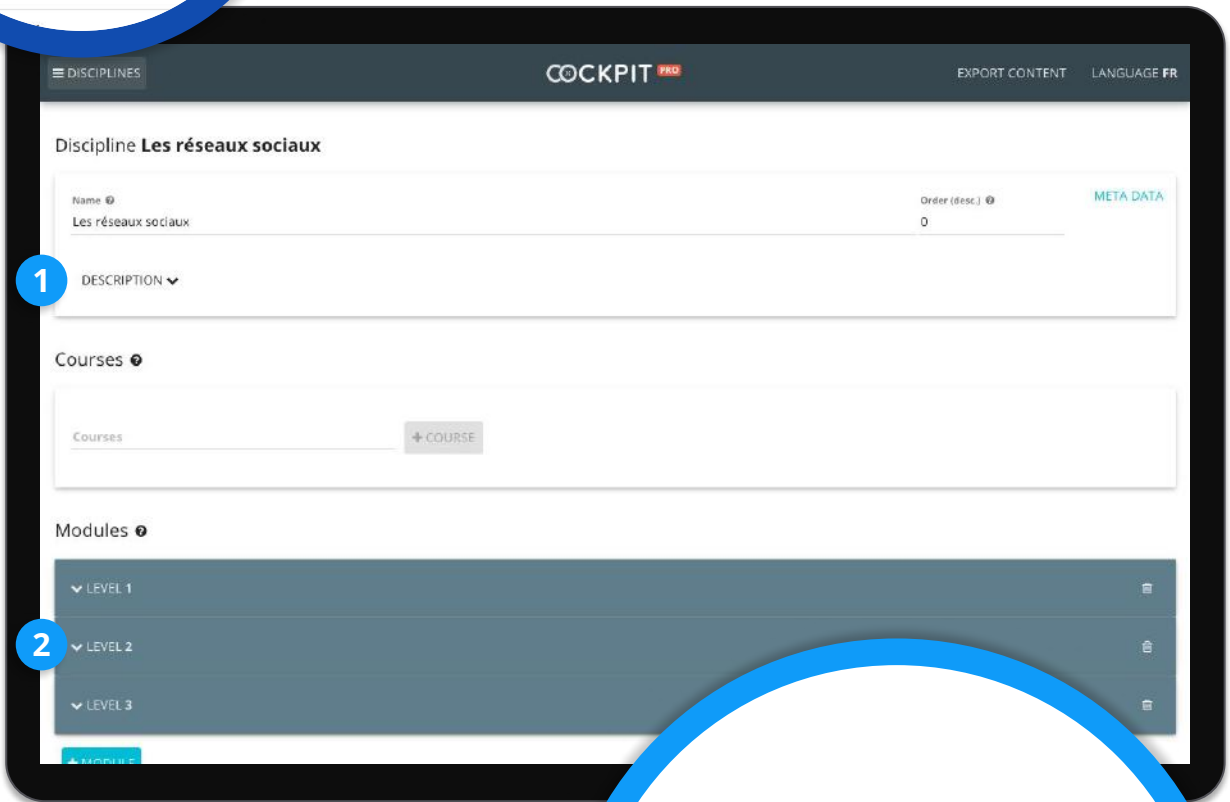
≡ DISCIPLINES

COCKPIT PRO

EXPORT CONTENT LANGUAGE FR

Discipline **Les réseaux sociaux**

Name

Les réseaux sociaux

Order (desc.)

0

META DATA

1

DESCRIPTION

Courses

Courses

+ COURSE

Modules

LEVEL 1

2

LEVEL 2

LEVEL 3

+ MODULE